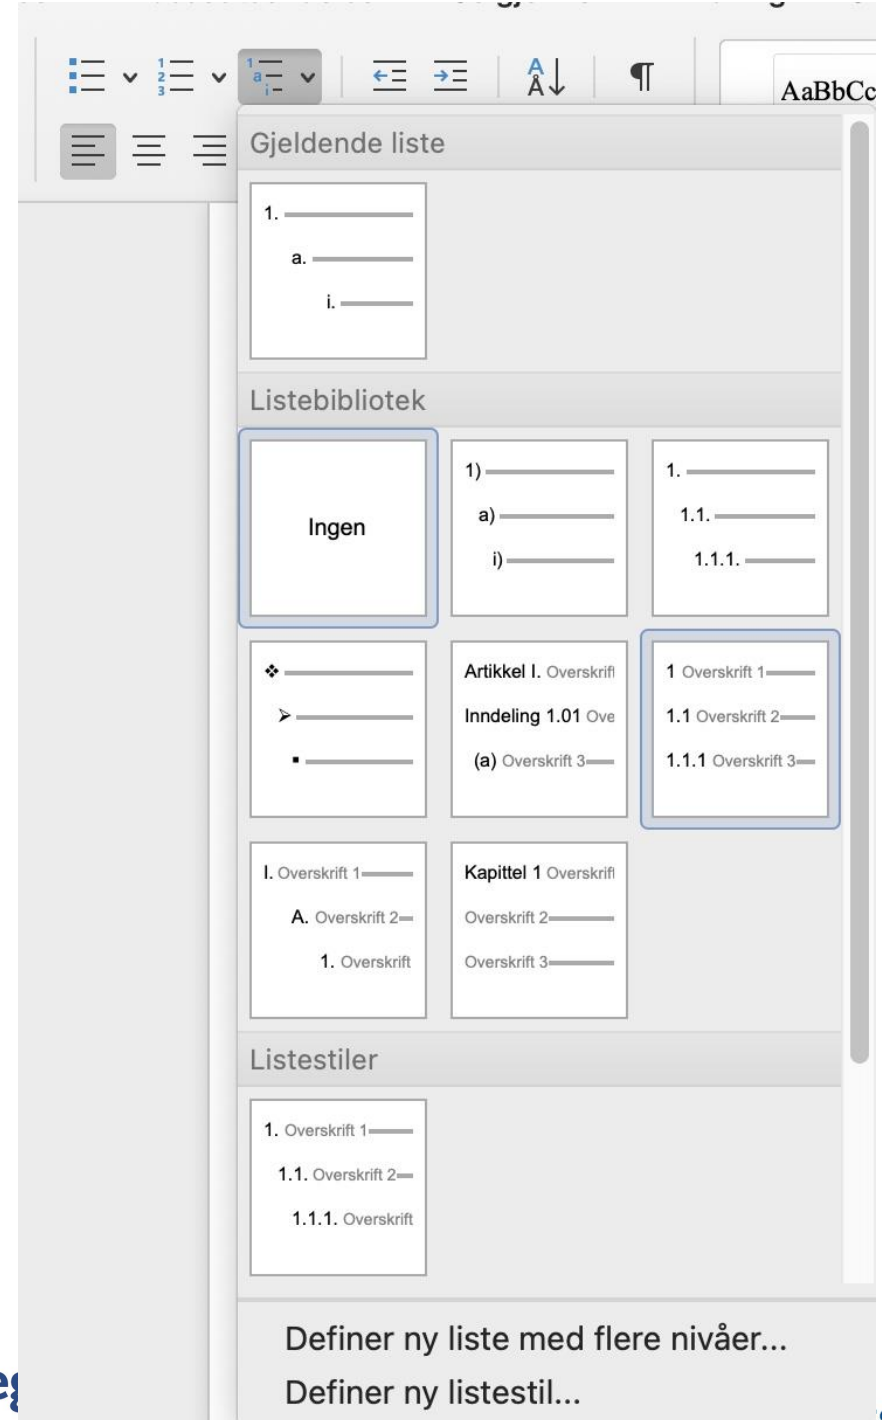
AaBbCc

Gjeldende liste

1.
a.
i.

Listebibliotek

Ingen

1)
a)
i)

1.
1.1.
1.1.1.

❖
➢
▪

Artikkel I. Overskrift
Inndeling 1.01 Ove
(a) Overskrift 3

1 Overskrift 1
1.1 Overskrift 2
1.1.1 Overskrift 3

I. Overskrift 1
A. Overskrift 2
1. Overskrift

Kapittel 1 Overskrift
Overskrift 2
Overskrift 3

Listestiler

1. Overskrift 1
1.1. Overskrift 2
1.1.1. Overskrift

Definer ny liste med flere nivåer...
Definer ny listestil...